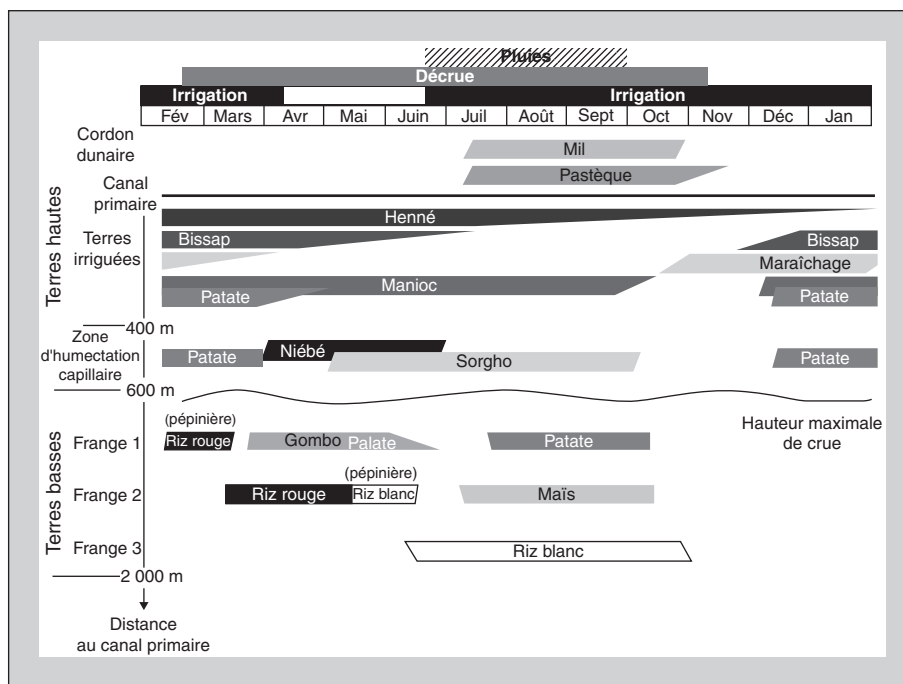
Pluies

Décrue

Irrigation

Irrigation

| Fév | Mars | Avr | Mai | Juin | Juil | Août | Sept | Oct | Nov | Déc | Jan |
|---|---|---|---|---|---|---|---|---|---|---|---|

Terres hautes

Cordon dunaire

Mil

Pastèque

Canal primaire

Henné

Terres irriguées

Bissap

Bissap

Maraîchage

Manioc

Patate

Patate

400 m

Zone d'humectation capillaire

Patate

Niébé

Sorgho

Patate

600 m

Terres basses

(pépinière)

Frange 1

Riz rouge

Gombo

Patate

Patate

Hauteur maximale de crue

(pépinière)

Frange 2

Riz rouge

Riz blanc

Maïs

Frange 3

Riz blanc

2 000 m

Distance au canal primaire